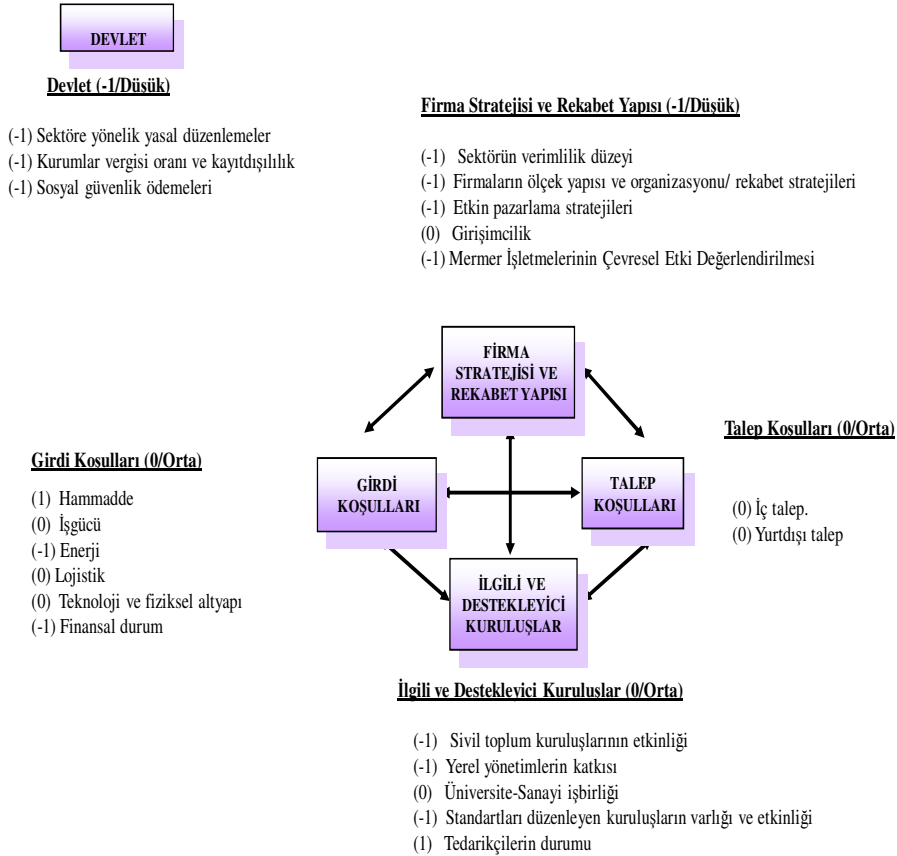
DEVLET

Devlet (-1/Düşük)

(-1) Sektöre yönelik yasal düzenlemeler
(-1) Kurumlar vergisi oranı ve kayıtdışılık
(-1) Sosyal güvenlik ödemeleri

Firma Stratejisi ve Rekabet Yapısı (-1/Düşük)

(-1) Sektörün verimlilik düzeyi
(-1) Firmaların ölçek yapısı ve organizasyonu/ rekabet stratejileri
(-1) Etkin pazarlama stratejileri
(0) Girişimcilik
(-1) Mermer İşletmelerinin Çevresel Etki Değerlendirilmesi

FİRMA STRATEJİSİ VE REKABET YAPISI

Talep Koşulları (0/Orta)

Girdi Koşulları (0/Orta)

(1) Hammadde
(0) İşgücü
(-1) Enerji
(0) Lojistik
(0) Teknoloji ve fiziksel altyapı
(-1) Finansal durum

GİRDİ KOŞULLARI

TALEP KOŞULLARI

(0) İç talep.
(0) Yurtdışı talep

İLGİLİ VE DESTEKLEYİCİ KURULUŞLAR

İlgili ve Destekleyici Kuruluşlar (0/Orta)

(-1) Sivil toplum kuruluşlarının etkinliği
(-1) Yerel yönetimlerin katkısı
(0) Üniversite-Sanayi işbirliği
(-1) Standartları düzenleyen kuruluşların varlığı ve etkinliği
(1) Tedarikçilerin durumu